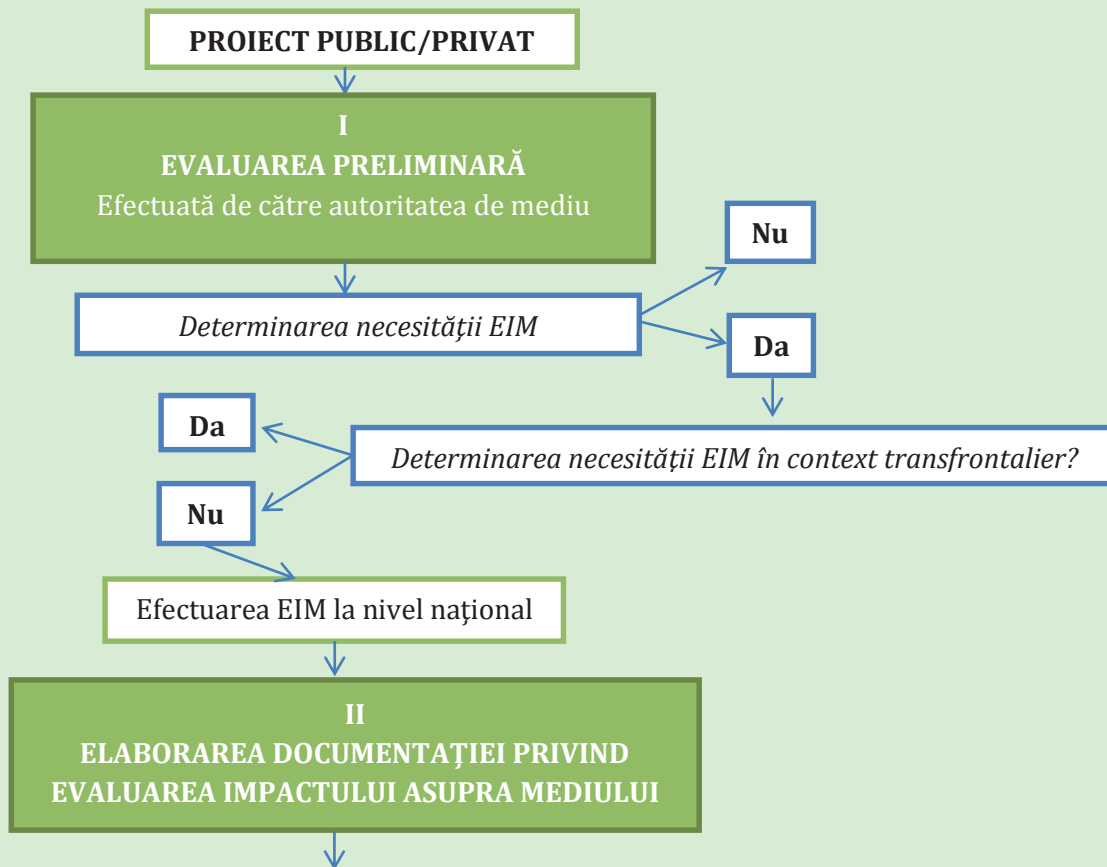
PROIECT PUBLIC/PRIVAT

I
EVALUAREA PRELIMINARĂ
Efectuată de către autoritatea de mediu

Nu

Determinarea necesităţii EIM

Da

Da

Determinarea necesităţii EIM în context transfrontalier?

Nu

Efectuarea EIM la nivel naţional

II
ELABORAREA DOCUMENTAŢIEI PRIVIND EVALUAREA IMPACTULUI ASUPRA MEDIULUI